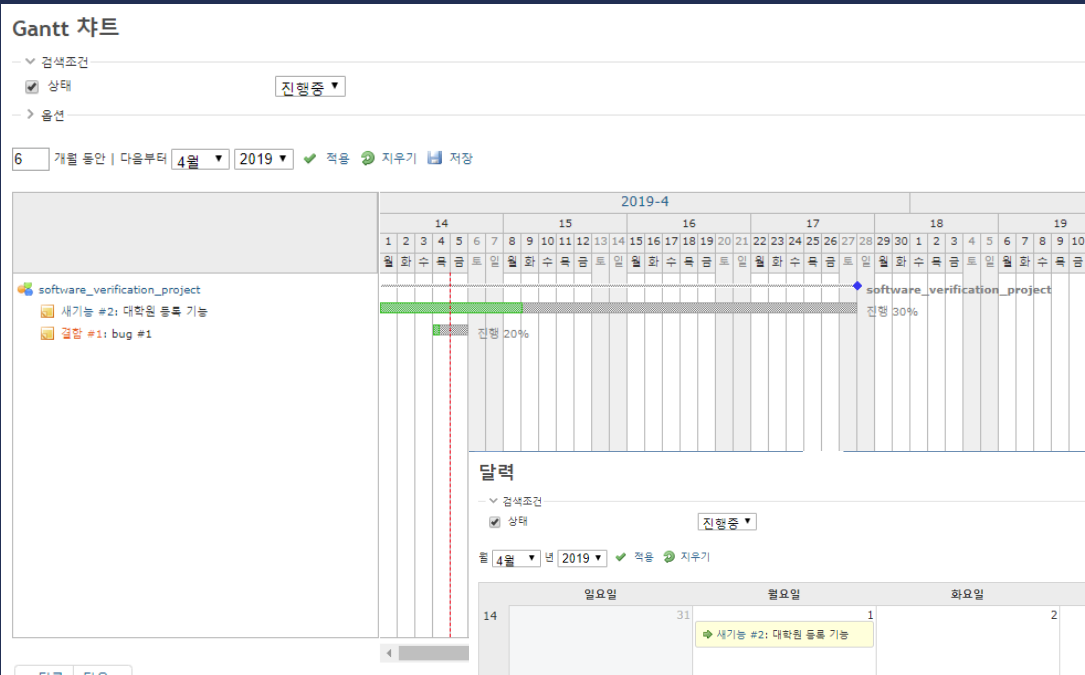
Gantt 챠트

검색조건

상태 진행중

옵션

6 개월 동안 | 다음부터 4월 2019 적용 지우기 저장

2019-4

| 14 | | | | | | | 15 | | | | | | | 16 | | | | | | | 17 | | | | | | | 18 | | | | | | | 19 | | | | |
|---|---|---|---|---|---|---|---|---|---|---|---|---|---|---|---|---|---|---|---|---|---|---|---|---|---|---|---|---|---|---|---|---|---|---|---|---|---|---|---|
| 1 | 2 | 3 | 4 | 5 | 6 | 7 | 8 | 9 | 10 | 11 | 12 | 13 | 14 | 15 | 16 | 17 | 18 | 19 | 20 | 21 | 22 | 23 | 24 | 25 | 26 | 27 | 28 | 29 | 30 | 1 | 2 | 3 | 4 | 5 | 6 | 7 | 8 | 9 | 10 |
| 월 | 화 | 수 | 목 | 금 | 토 | 일 | 월 | 화 | 수 | 목 | 금 | 토 | 일 | 월 | 화 | 수 | 목 | 금 | 토 | 일 | 월 | 화 | 수 | 목 | 금 | 토 | 일 | 월 | 화 | 수 | 목 | 금 | 토 | 일 | 월 | 화 | 수 | 목 | 금 |

software_verification_project
새기능 #2: 대학원 등록 기능
결함 #1: bug #1

software_verification_project
진행 30%
진행 20%

달력

검색조건

상태 진행중

월 4월 년 2019 적용 지우기

| | 일요일 | 월요일 | 화요일 |
|---|---|---|---|
| 14 | 31 | 1 새기능 #2: 대학원 등록 기능 | 2 |